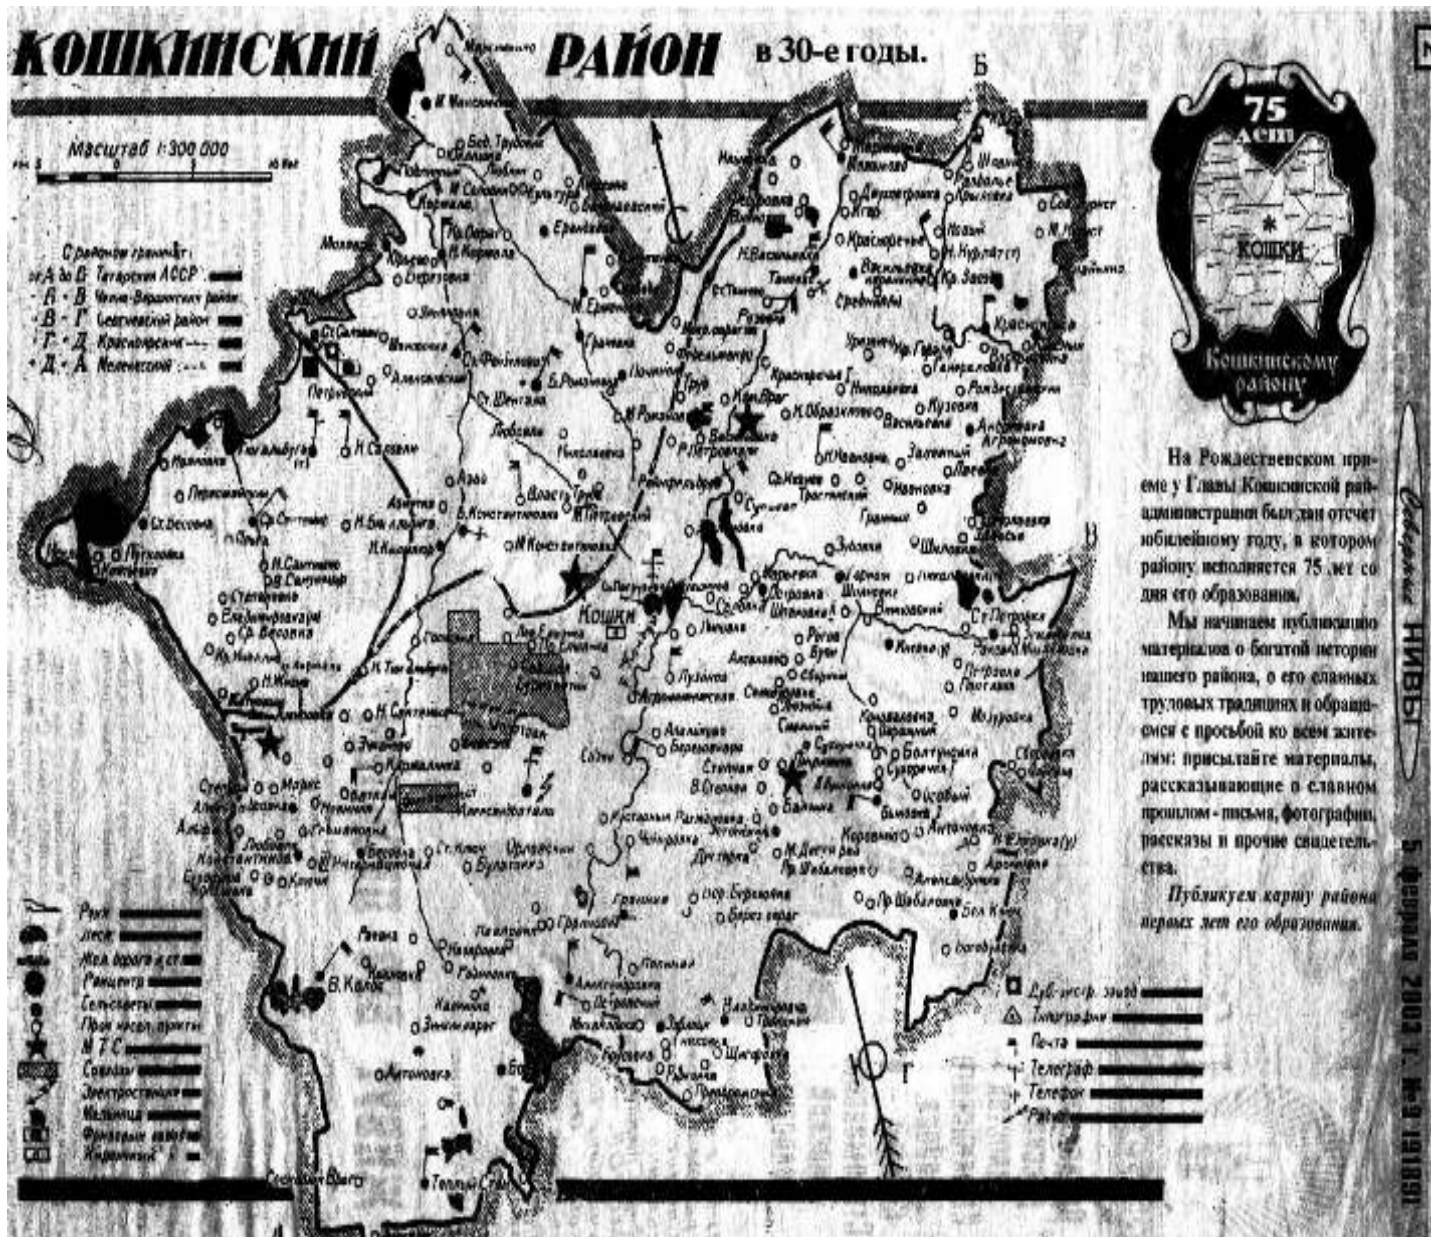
КОШКИНСКИЙ РАЙОН в 30-е годы.

Масштаб 1:300 000

С районом граничат:
от А до Б Татарская АССР
Б - В Челно-Вершинский район
В - Г Сергиевский район
Г - Д Красноярский
Д - А Мелекесский

75 лет
КОШКИ
Кошкинскому району

На Рождественском приеме у Главы Кошкинской районной администрации был дан отчет юбилейному году, в котором району исполняется 75 лет со дня его образования.

Мы начинаем публикацию материалов о богатой истории нашего района, о его славных трудовых традициях и обращаемся с просьбой ко всем жителям: присылайте материалы, рассказывающие о славном прошлом - письма, фотографии, рассказы и прочие свидетельства.

Публикуем карту района первых лет его образования.

Сельские нивы
5 февраля 2003 г. №9 (9181)

Реки
Леса
Жел. дорога и ст.
Райцентр
Сельсоветы
Прочие насел. пункты
М Т С
Совхозы
Электростанции
Мельницы
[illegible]
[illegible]

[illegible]
Типографии
Почта
Телеграф
Телефон
Радио

КОШКИ
Б
В
Г
А